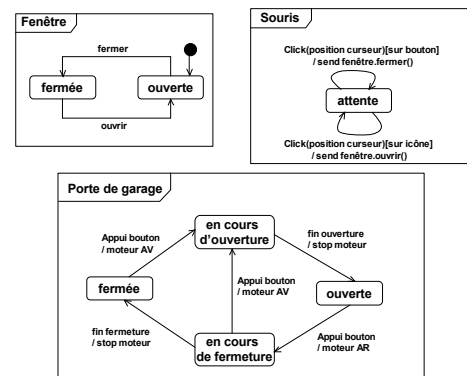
Fenêtre

fermer

fermée

ouverte

ouvrir

Souris

Click(position curseur)[sur bouton] / send fenêtre.fermer()

attente

Click(position curseur)[sur icône] / send fenêtre.ouvrir()

Porte de garage

en cours d'ouverture

Appui bouton / moteur AV

fin ouverture / stop moteur

fermée

Appui bouton / moteur AV

ouverte

fin fermeture / stop moteur

en cours de fermeture

Appui bouton / moteur AR